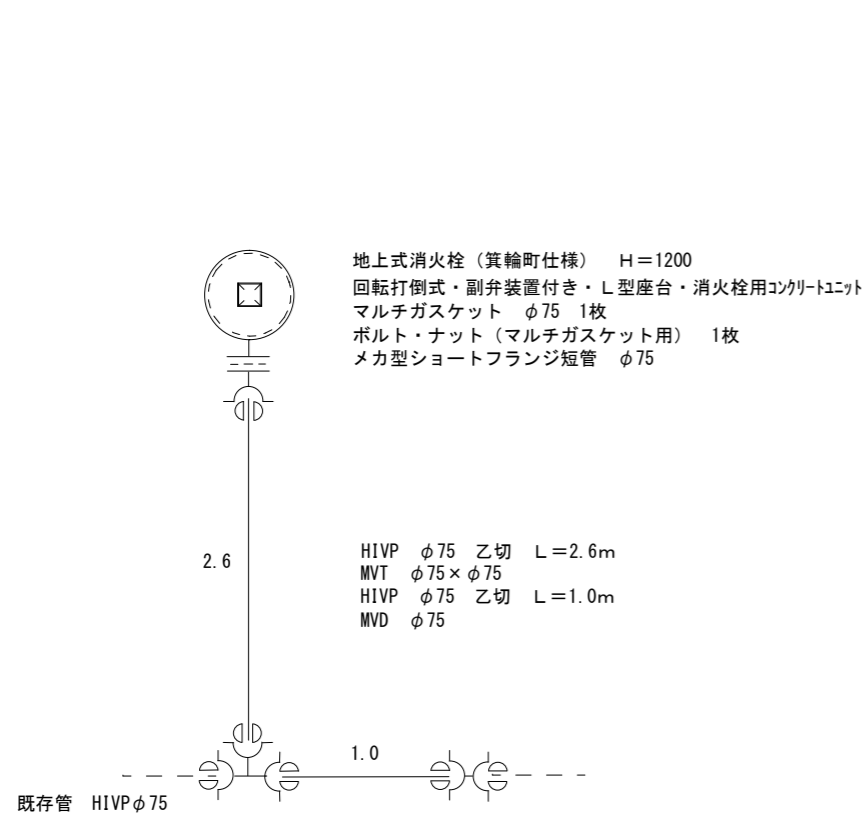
地上式消火栓（箕輪町仕様）　H＝1200
回転打倒式・副弁装置付き・L型座台・消火栓用ｺﾝｸﾘｰﾄﾕﾆｯﾄ
マルチガスケット　$\phi$75　1枚
ボルト・ナット（マルチガスケット用）　1枚
メカ型ショートフランジ短管　$\phi$75

2.6

HIVP　$\phi$75　乙切　L＝2.6m
MVT　$\phi75\times\phi75$
HIVP　$\phi$75　乙切　L＝1.0m
MVD　$\phi$75

1.0

既存管　HIVP$\phi$75